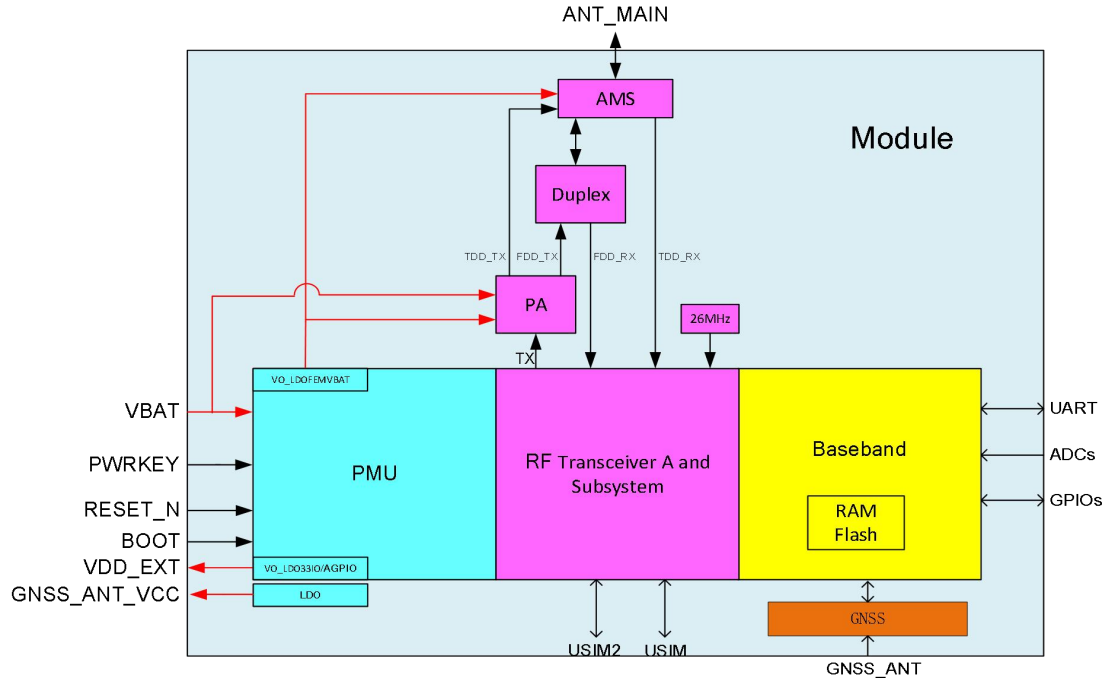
ANT_MAIN

AMS

Module

Duplex

TDD_TX
FDD_TX
FDD_RX
TDD_RX

PA

26MHz

TX

VO_LDOFEMVBAT

VBAT
PWRKEY
RESET_N
BOOT
VDD_EXT
GNSS_ANT_VCC

PMU

VO_LDO33IO/AGPIO

LDO

RF Transceiver A and Subsystem

Baseband

RAM
Flash

UART
ADCs
GPIOs

GNSS

USIM2
USIM

GNSS_ANT